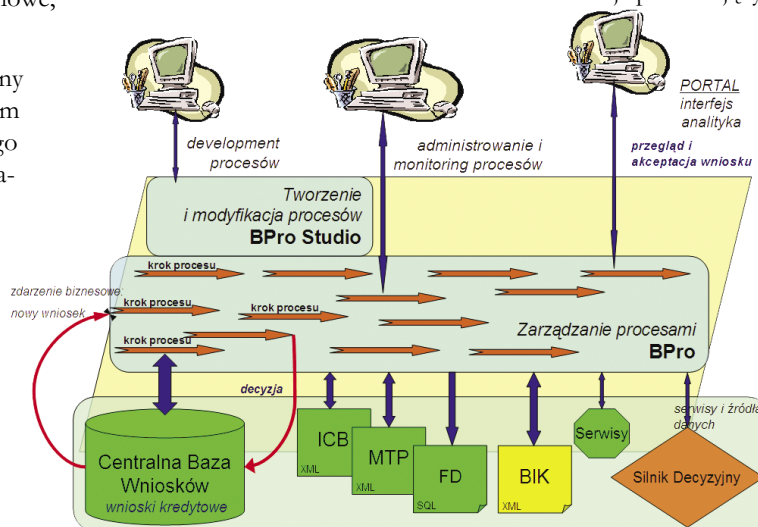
owe,

ny
m
go
a-

development procesów

administrowanie i monitoring procesów

PORTAL interfejs analityka

przegląd i akceptacja wniosku

Tworzenie i modyfikacja procesów
BPro Studio

krok procesu

zdarzenie biznesowe
krok procesu
krok procesu
nowy wniosek
krok procesu

Zarządzanie procesami
BPro

decyzja

serwisy i źródła danych

ICB
XML

MTP
XML

FD
SQL

BIK
XML

Serwisy

Centralna Baza Wniosków
wnioski kredytowe

Silnik Decyzyjny